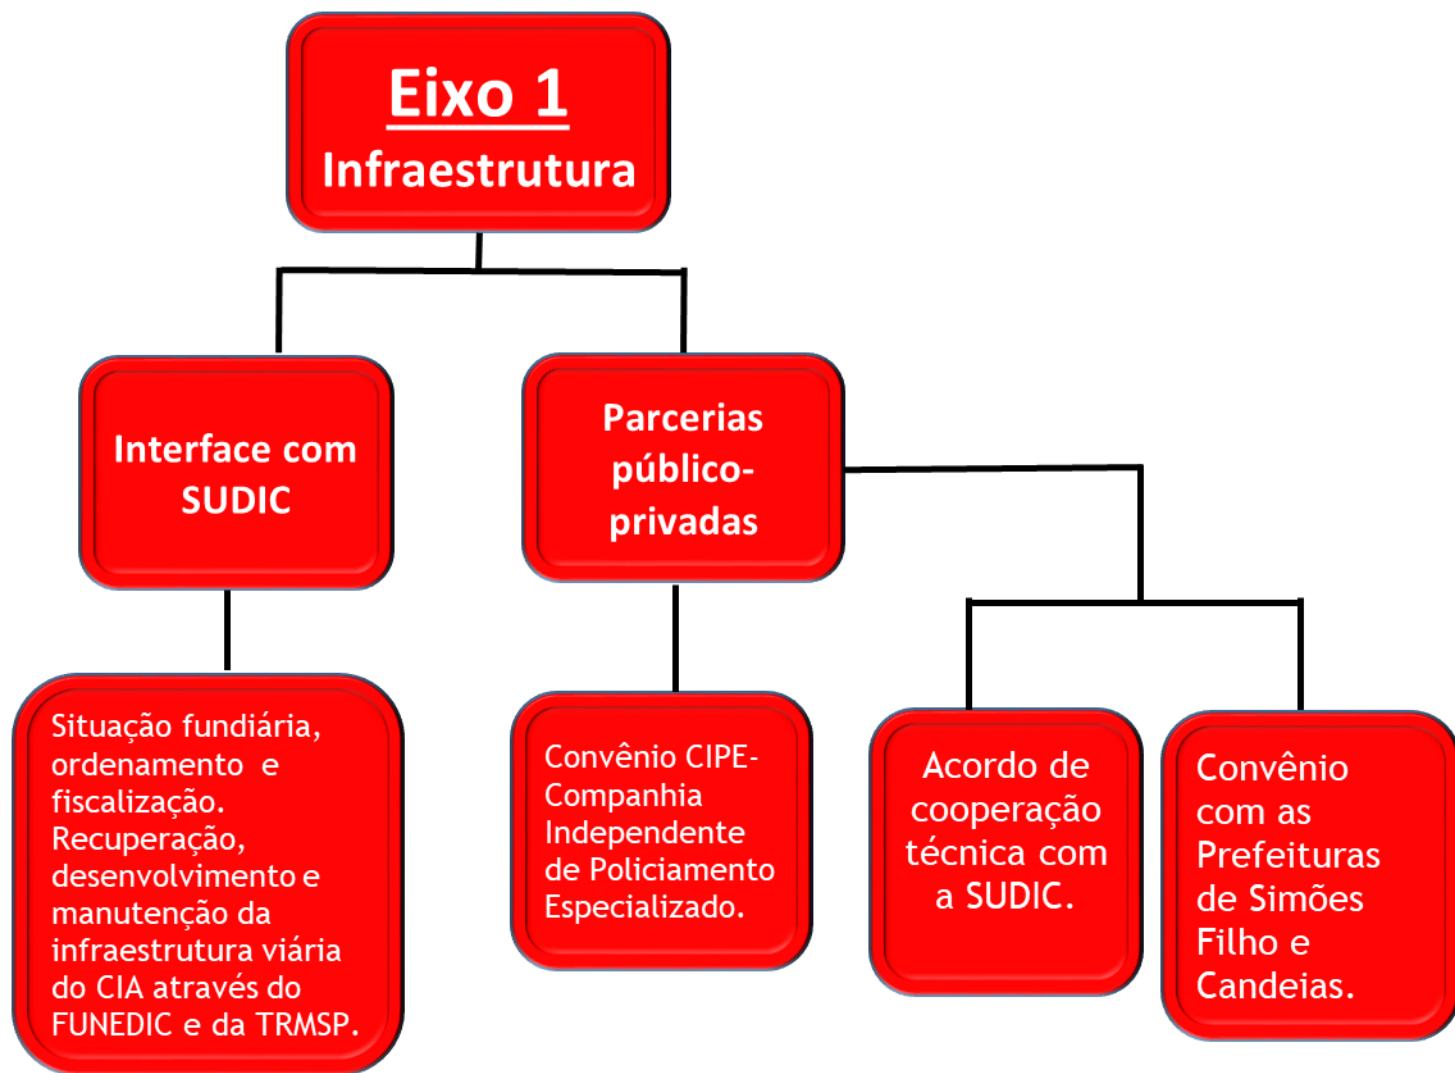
Eixo 1
Infraestrutura

Interface com SUDIC

Parcerias público-privadas

Situação fundiária, ordenamento e fiscalização. Recuperação, desenvolvimento e manutenção da infraestrutura viária do CIA através do FUNEDIC e da TRMSP.

Convênio CIPE-Companhia Independente de Policiamento Especializado.

Acordo de cooperação técnica com a SUDIC.

Convênio com as Prefeituras de Simões Filho e Candeias.